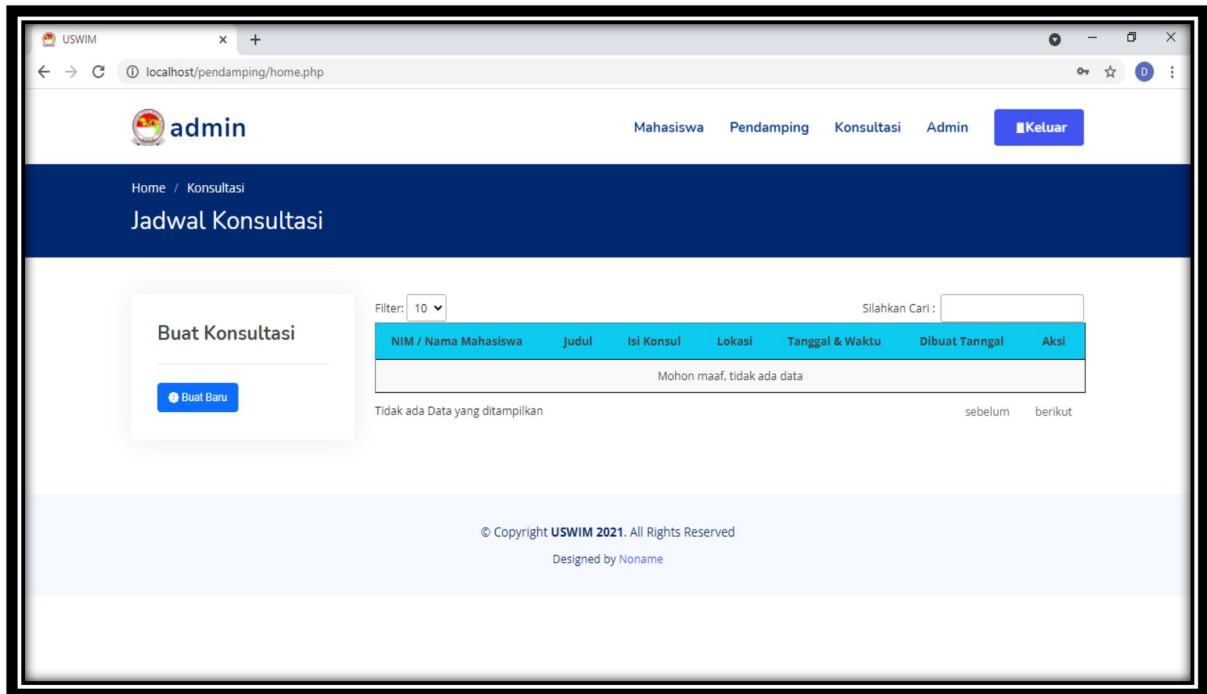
USWIM
localhost/pendamping/home.php

admin

Mahasiswa Pendamping Konsultasi Admin Keluar

Home / Konsultasi

Jadwal Konsultasi

Buat Konsultasi

Buat Baru

Filter: 10

Silahkan Cari :

| NIM / Nama Mahasiswa | Judul | Isi Konsul | Lokasi | Tanggal & Waktu | Dibuat Tanngal | Aksi |
|---|---|---|---|---|---|---|
| Mohon maaf, tidak ada data | | | | | | |

Tidak ada Data yang ditampilkan

sebelum berikut

© Copyright USWIM 2021. All Rights Reserved

Designed by Noname